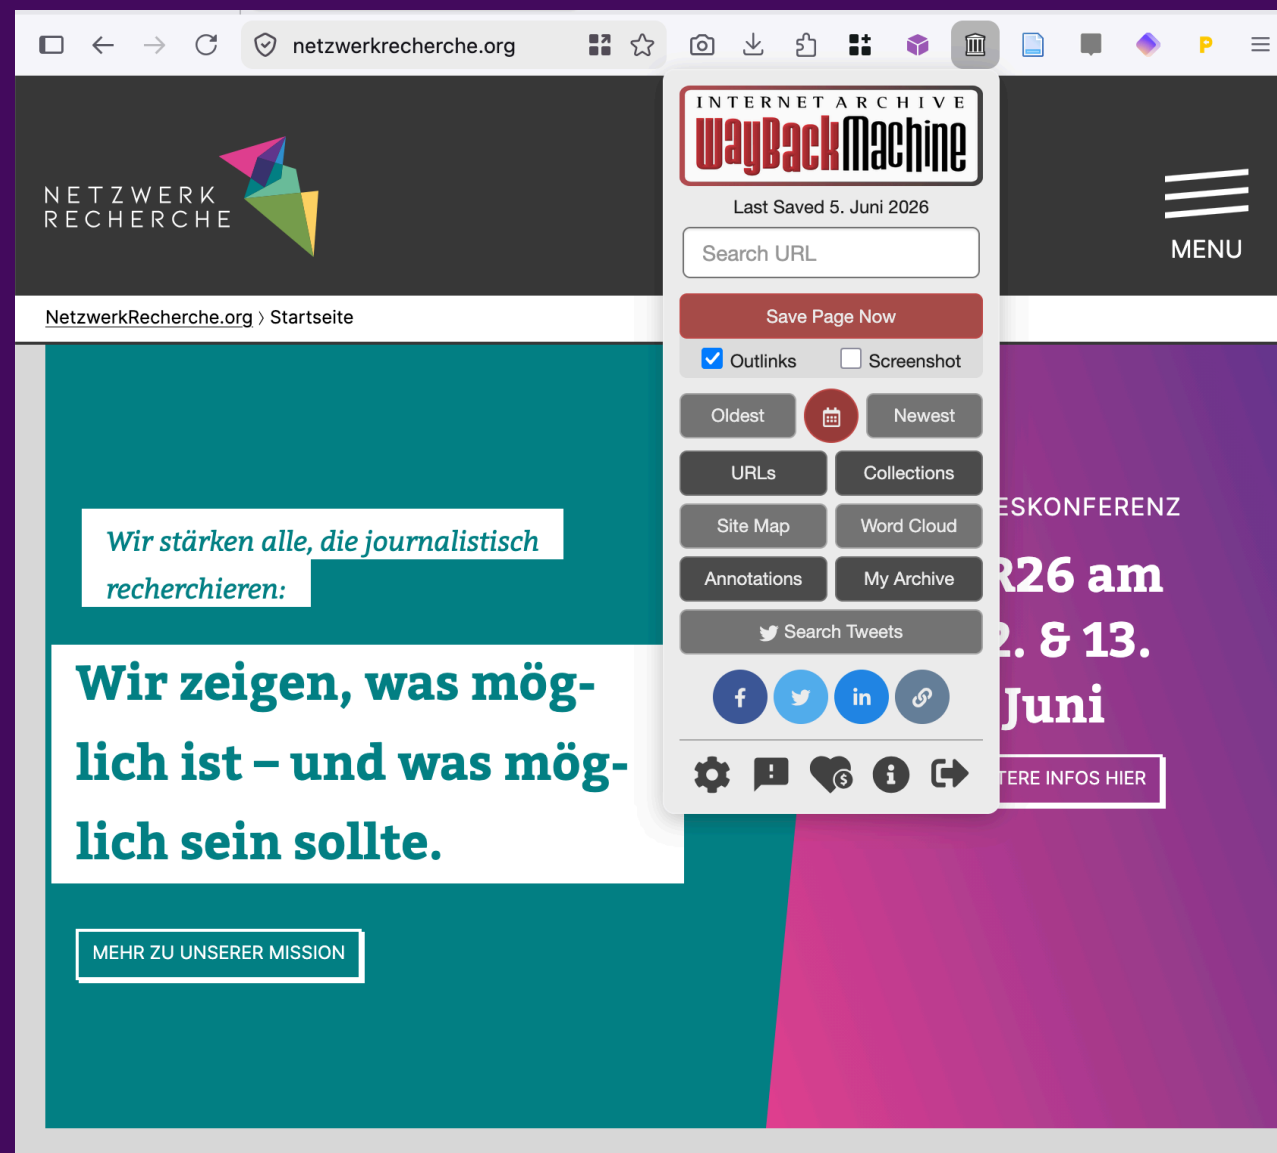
netzwerkrecherche.org

NETZWERK RECHERCHE

MENU

NetzwerkRecherche.org 〉 Startseite

INTERNET ARCHIVE
WayBackMachine

Last Saved 5. Juni 2026

Search URL

Save Page Now

Outlinks Screenshot

Oldest Newest

URLs Collections

Site Map Word Cloud

Annotations My Archive

Search Tweets

Wir stärken alle, die journalistisch recherchieren:

Wir zeigen, was möglich ist – und was möglich sein sollte.

MEHR ZU UNSERER MISSION

ESKONFERENZ

R26 am

2. & 13.

Juni

TERE INFOS HIER